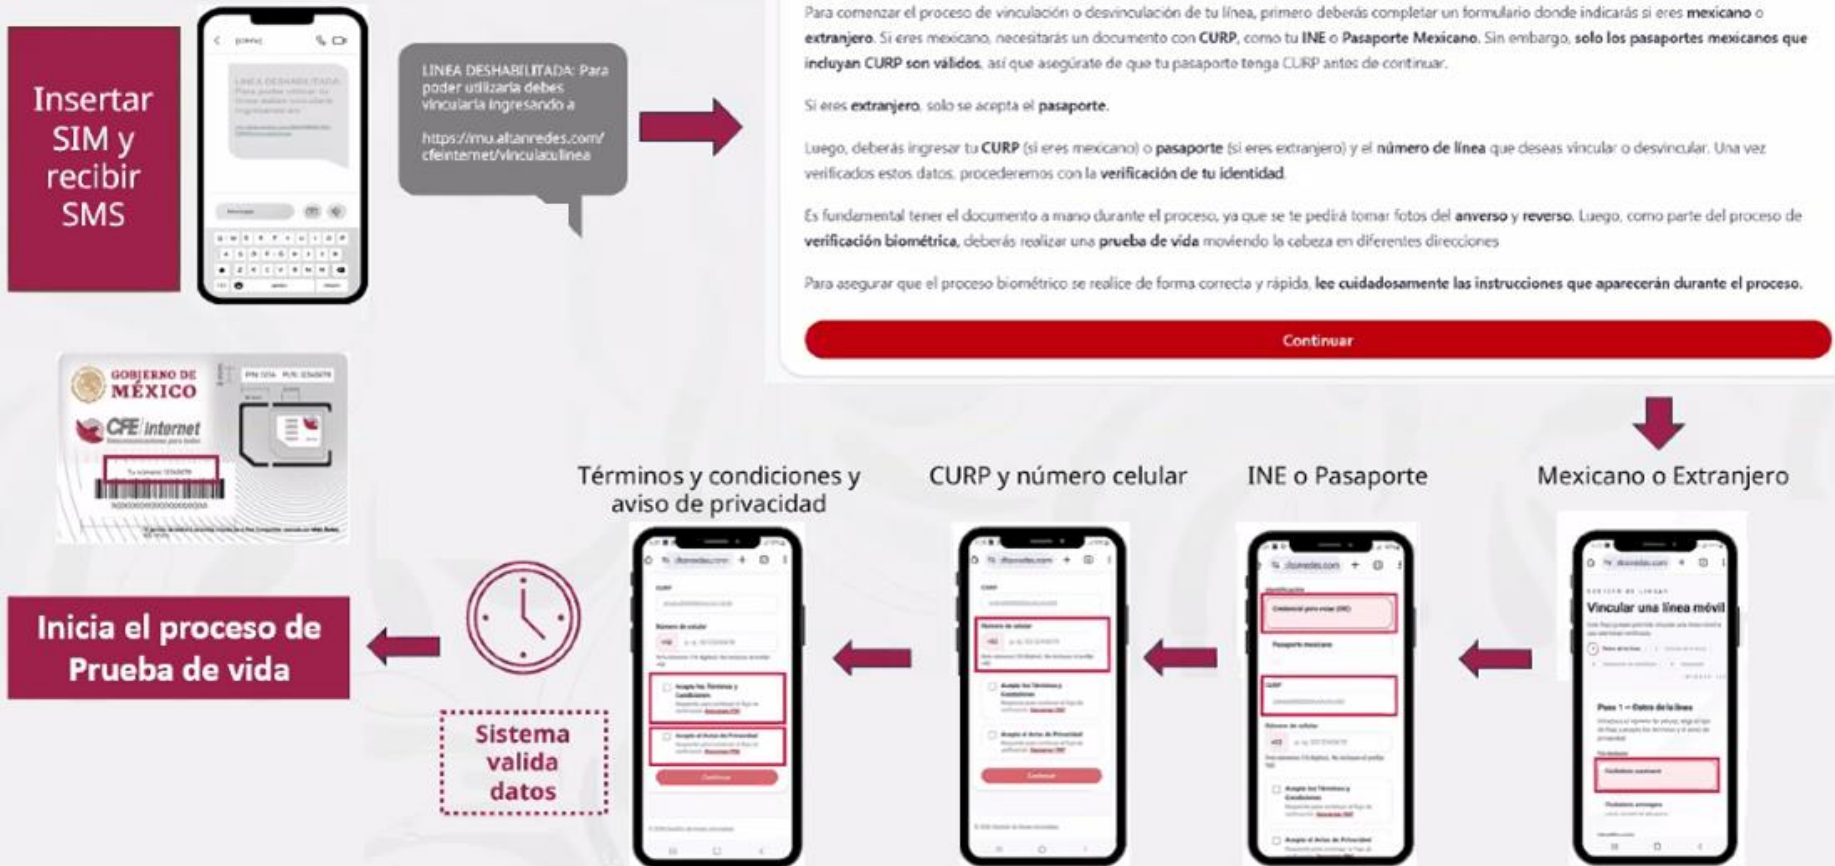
Insertar SIM y recibir SMS

LINEA DESHABILITADA: Para poder utilizarla debes vincularla ingresando a

https://mu.altanredes.com/cfeinternet/vinculaculinea

Para comenzar el proceso de vinculación o desvinculación de tu línea, primero deberás completar un formulario donde indicarás si eres mexicano o extranjero. Si eres mexicano, necesitarás un documento con CURP, como tu INE o Pasaporte Mexicano. Sin embargo, solo los pasaportes mexicanos que incluyan CURP son válidos, así que asegúrate de que tu pasaporte tenga CURP antes de continuar.

Si eres extranjero, solo se acepta el pasaporte.

Luego, deberás ingresar tu CURP (si eres mexicano) o pasaporte (si eres extranjero) y el número de línea que deseas vincular o desvincular. Una vez verificados estos datos, procederemos con la verificación de tu identidad.

Es fundamental tener el documento a mano durante el proceso, ya que se te pedirá tomar fotos del anverso y reverso. Luego, como parte del proceso de verificación biométrica, deberás realizar una prueba de vida moviendo la cabeza en diferentes direcciones.

Para asegurar que el proceso biométrico se realice de forma correcta y rápida, lee cuidadosamente las instrucciones que aparecerán durante el proceso.

Continuar

GOBIERNO DE MÉXICO
CFE internet

Mexicano o Extranjero

INE o Pasaporte

CURP y número celular

Términos y condiciones y aviso de privacidad

Vincular una línea móvil

Paso 1 — Datos de la línea

Credencial para votar (INE)

Pasaporte mexicano

CURP

Número de celular

Acepto los Términos y Condiciones

Acepto el Aviso de Privacidad

Continuar

Sistema valida datos

Inicia el proceso de Prueba de vida